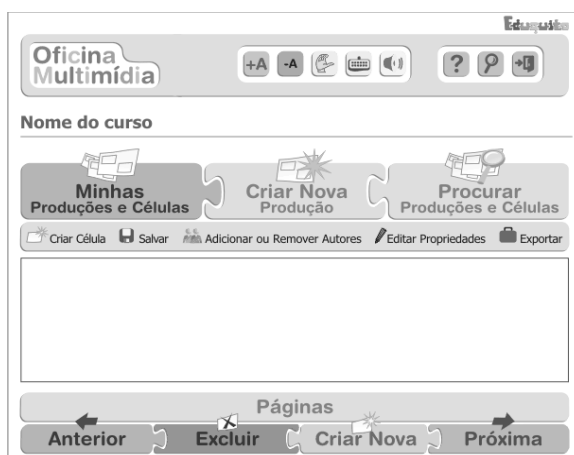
Eduquito

Oficina Multimídia

+A -A

? 

Nome do curso

Minhas Produções e Células

Criar Nova Produção

Procurar Produções e Células

Criar Célula Salvar Adicionar ou Remover Autores Editar Propriedades Exportar

Páginas

Anterior Excluir Criar Nova Próxima